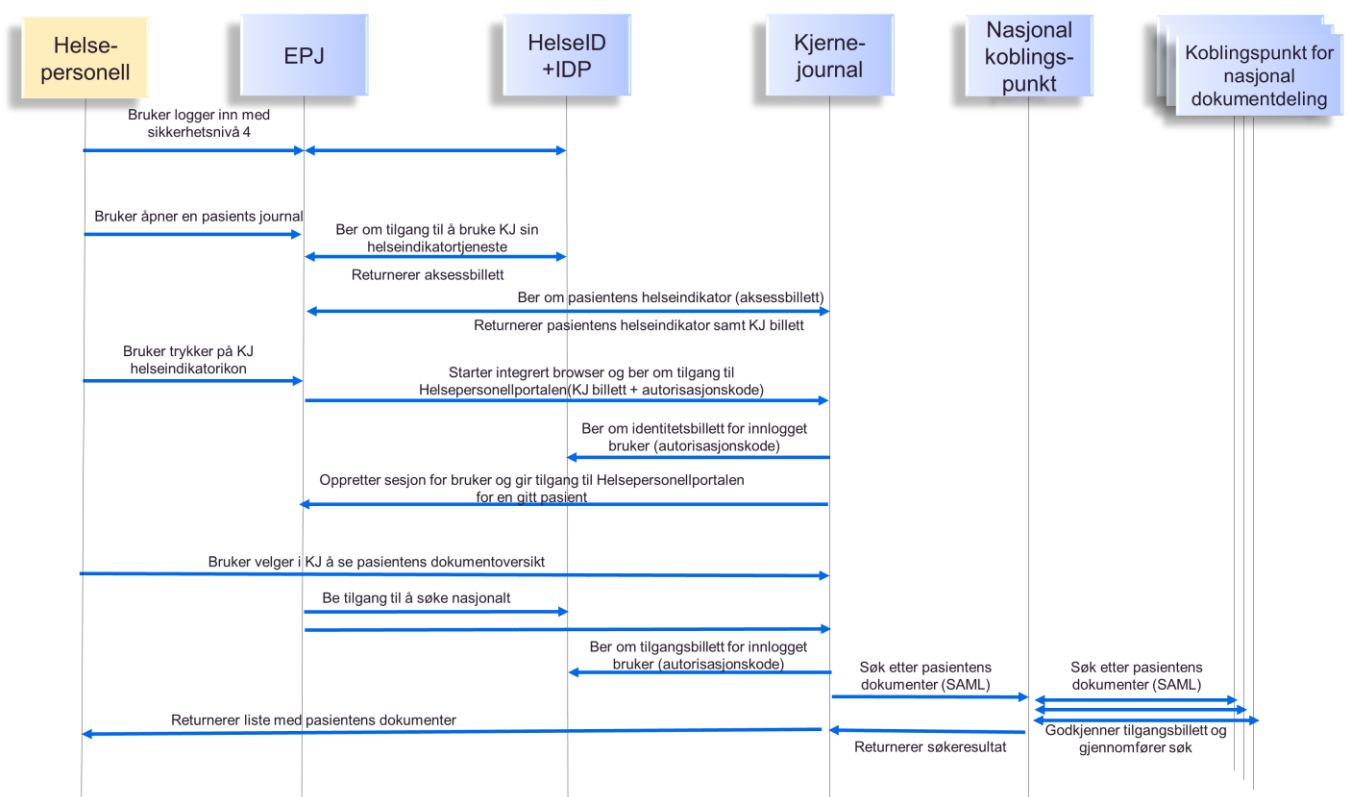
Helsepersonell

EPJ

HelseID +IDP

Kjernejournal

Nasjonal koblingspunkt

Koblingspunkt for nasjonal dokumentdeling

Bruker logger inn med sikkerhetsnivå 4

Bruker åpner en pasients journal

Ber om tilgang til å bruke KJ sin helseindikatortjeneste

Returnerer aksessbillett

Ber om pasientens helseindikator (aksessbillett)

Returnerer pasientens helseindikator samt KJ billett

Bruker trykker på KJ helseindikatorikon

Starter integrert browser og ber om tilgang til Helsepersonellportalen(KJ billett + autorisasjonskode)

Ber om identitetsbillett for innlogget bruker (autorisasjonskode)

Oppretter sesjon for bruker og gir tilgang til Helsepersonellportalen for en gitt pasient

Bruker velger i KJ å se pasientens dokumentoversikt

Be tilgang til å søke nasjonalt

Ber om tilgangsbillett for innlogget bruker (autorisasjonskode)

Søk etter pasientens dokumenter (SAML)

Søk etter pasientens dokumenter (SAML)

Returnerer liste med pasientens dokumenter

Godkjenner tilgangsbillett og gjennomfører søk

Returnerer søkeresultat